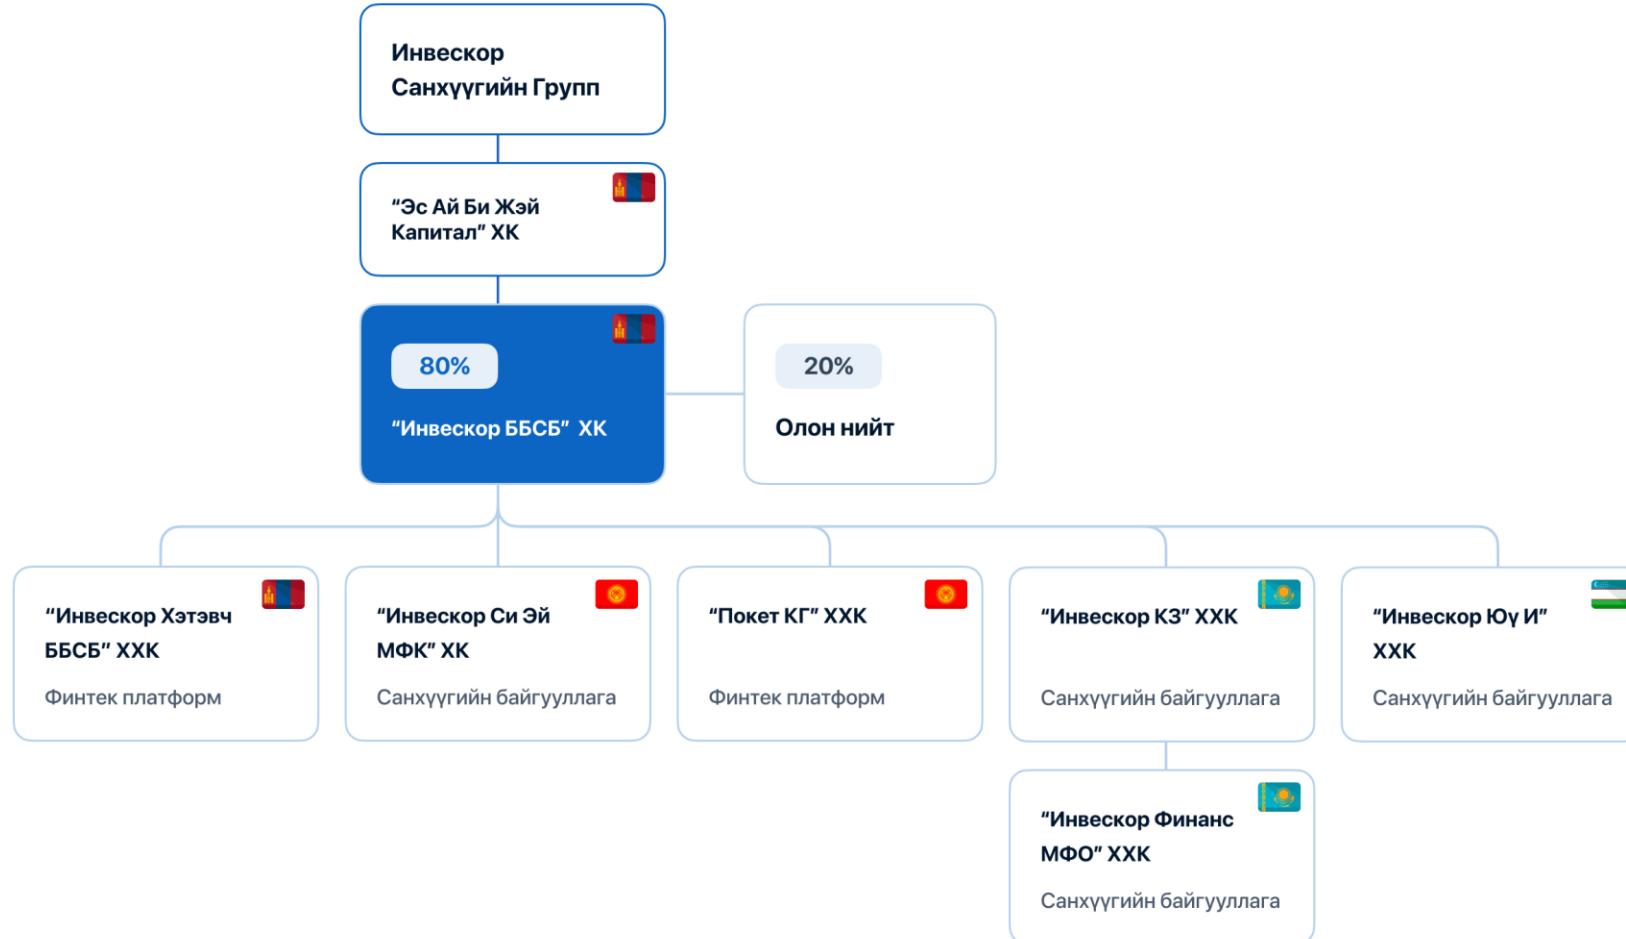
Инвескор Санхүүгийн Групп

“Эс Ай Би Жэй Капитал” ХК

80%

“Инвескор ББСБ” ХК

20%

Олон нийт

“Инвескор Хэтэвч ББСБ” ХХК

Финтек платформ

“Инвескор Си Эй МФК” ХК

Санхүүгийн байгууллага

“Покет КГ” ХХК

Финтек платформ

“Инвескор КЗ” ХХК

Санхүүгийн байгууллага

“Инвескор Юу И” ХХК

Санхүүгийн байгууллага

“Инвескор Финанс МФО” ХХК

Санхүүгийн байгууллага